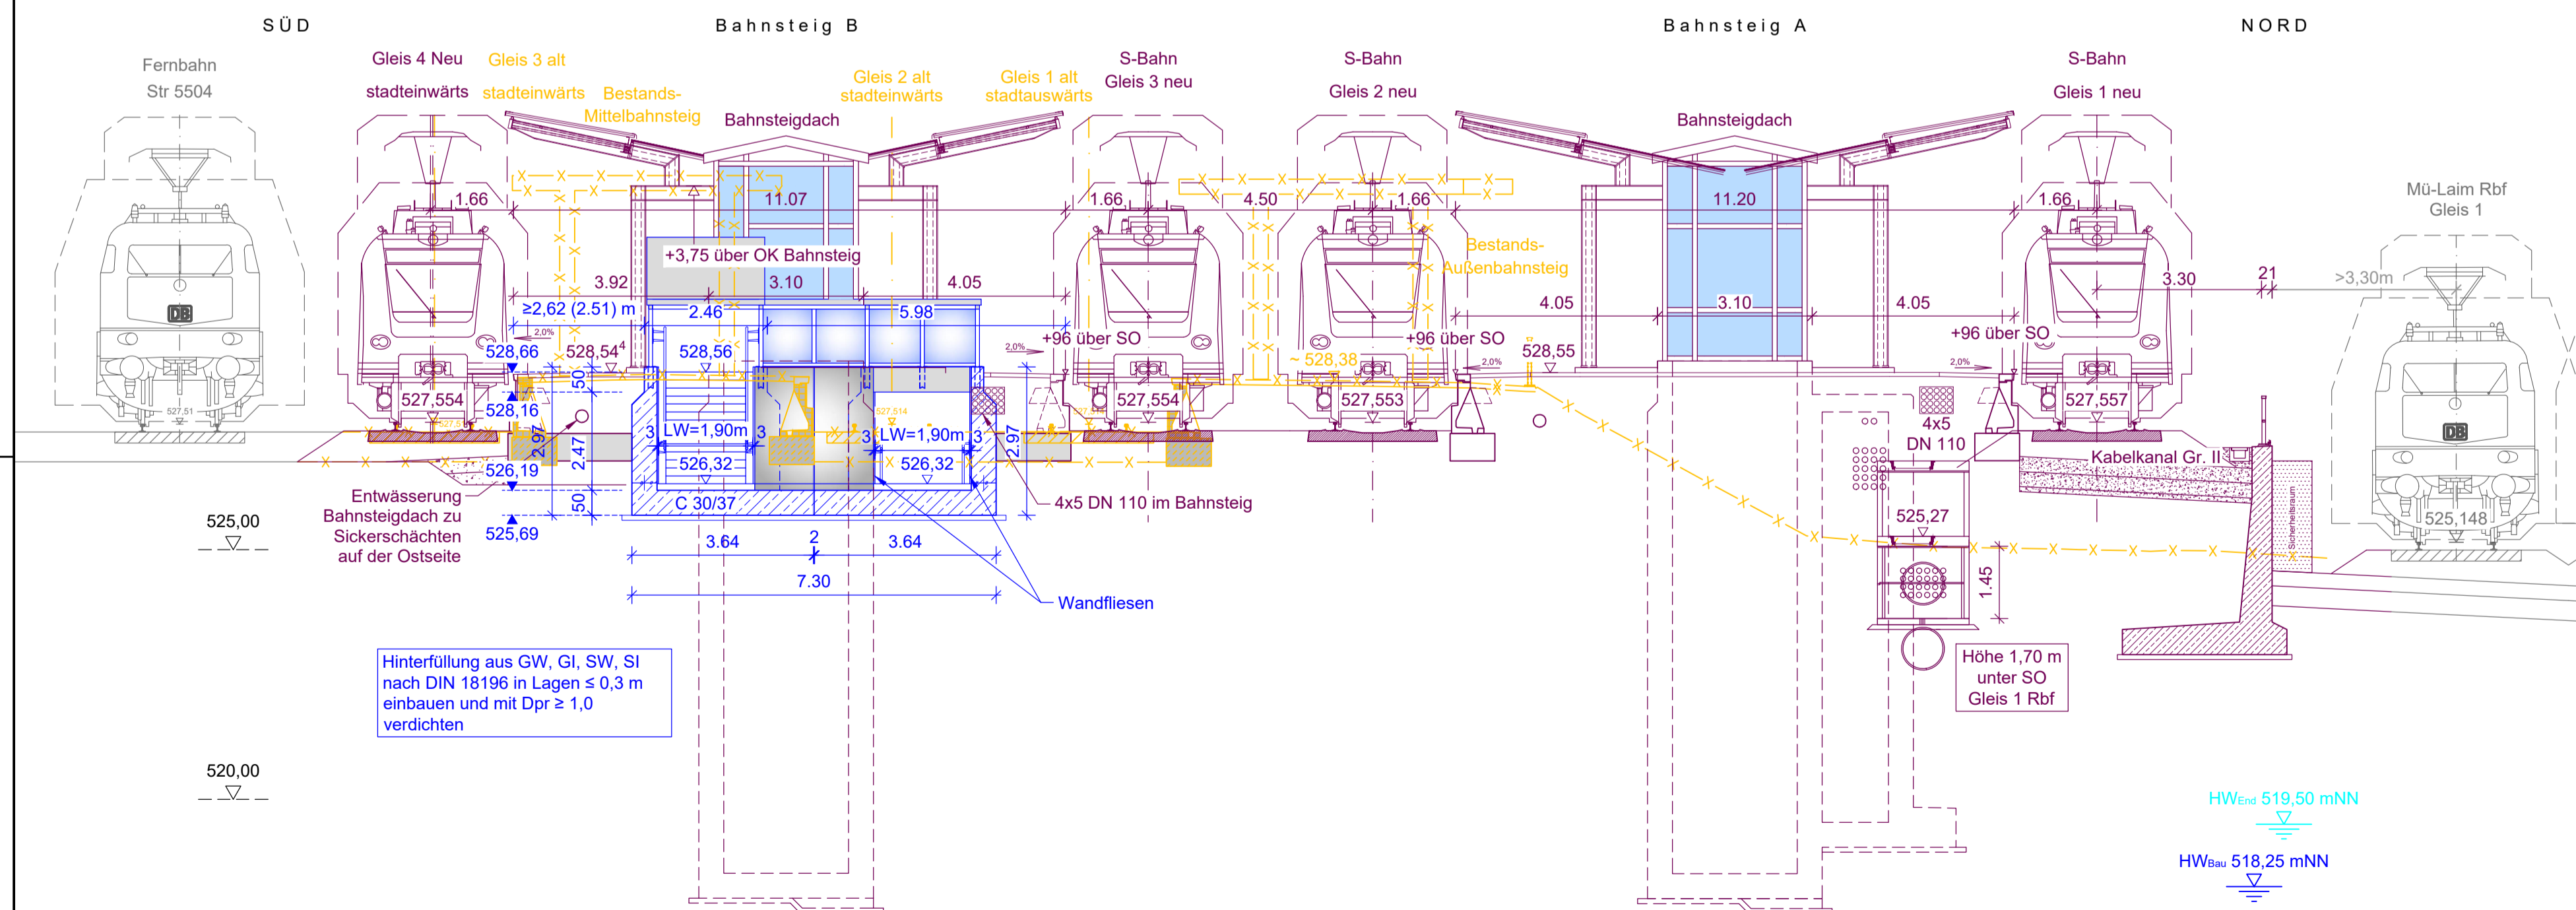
SÜD

Bahnsteig B

Bahnsteig A

NORD

Fernbahn Str 5504

Gleis 4 Neu stadteinwärts

Gleis 3 alt stadteinwärts

Bestands-Mittelbahnsteig

Bahnsteigdach

Gleis 2 alt stadteinwärts

Gleis 1 alt stadtauswärts

S-Bahn Gleis 3 neu

S-Bahn Gleis 2 neu

Bahnsteigdach

S-Bahn Gleis 1 neu

Mü-Laim Rbf Gleis 1

1.66

11.07

1.66

4.50

1.66

11.20

1.66

+3,75 über OK Bahnsteig

Bestands-Außenbahnsteig

3.92

3.10

4.05

4.05

3.10

4.05

3.30

21

>3,30m

≥2,62 (2.51) m

2.46

5.98

2,0%

2,0%

2,0%

2,0%

528,66

528,54

528,56

+96 über SO

~ 528,38

+96 über SO

528,55

+96 über SO

50

527,554

528,16

527,51

527,514

527,554

527,553

527,557

4x5

DN 110

2.97

2.47

3

LW=1,90m

3

3

LW=1,90m

3

2.97

Kabelkanal Gr. II

526,19

526,32

526,32

50

C 30/37

4x5 DN 110 im Bahnsteig

525,27

Sicherheitsraum

525,148

Entwässerung Bahnsteig zu Sickerschächten auf der Ostseite

525,00

525,69

3.64

2

3.64

7.30

1.45

Wandfliesen

Höhe 1,70 m unter SO Gleis 1 Rbf

Hinterfüllung aus GW, GI, SW, SI nach DIN 18196 in Lagen ≤ 0,3 m einbauen und mit Dpr ≥ 1,0 verdichten

520,00

HW$_{End}$ 519,50 mNN

HW$_{Bau}$ 518,25 mNN